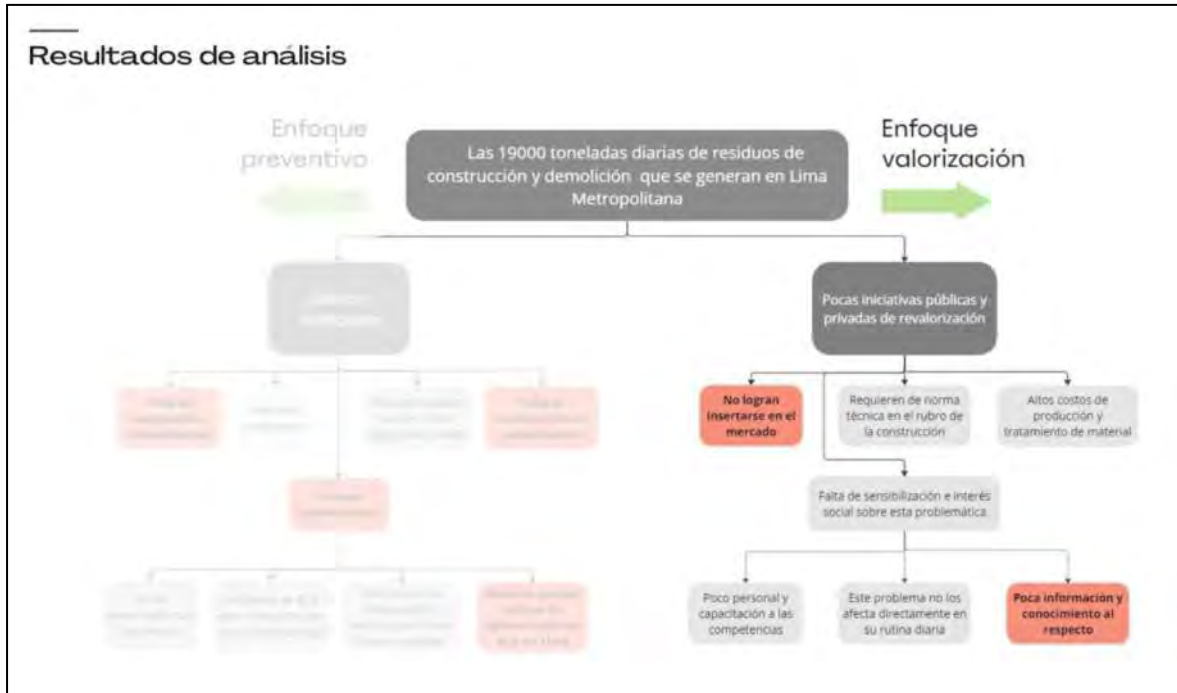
Resultados de análisis

Enfoque preventivo

Las 19000 toneladas diarias de residuos de construcción y demolición que se generan en Lima Metropolitana

Enfoque valorización

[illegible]

Pocas iniciativas públicas y privadas de revalorización

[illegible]

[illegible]

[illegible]

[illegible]

No logran insertarse en el mercado

Requieren de norma técnica en el rubro de la construcción

Altos costos de producción y tratamiento de material

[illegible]

Falta de sensibilización e interés social sobre esta problemática

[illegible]

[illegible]

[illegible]

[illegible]

Poco personal y capacitación a las competencias

Este problema no los afecta directamente en su rutina diaria

Poca información y conocimiento al respecto